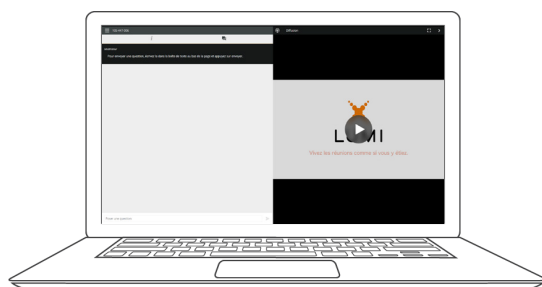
726-917-580

Diffusion

Questions

Vous envoyez une question, écrivez-la dans la boîte de texte au bas de la page et appuyez sur envoyer.

LUMI

Vivez les réunions comme si vous y étiez.

Poser une question